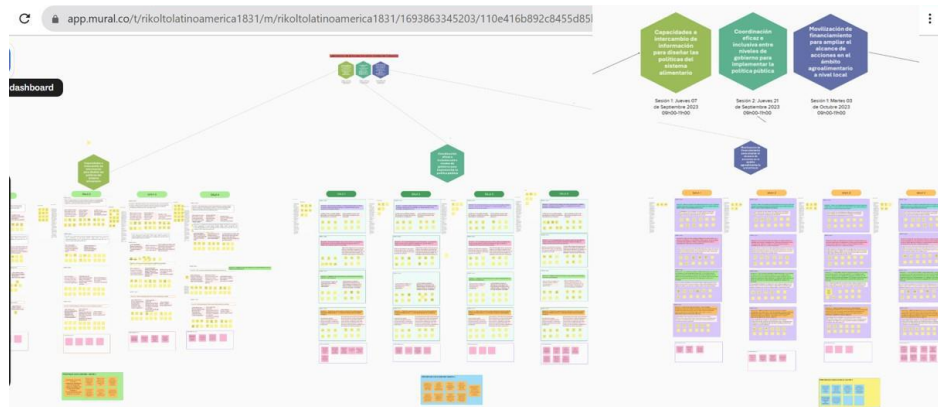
app.mural.co/t/rikoltolatinoamerica1831/m/rikoltolatinoamerica1831/1693863345203/110e416b892c8455d85

dashboard

Capacidades e intercambio de información para diseñar las políticas del sistema alimentario

Sesión 1: Jueves 07 de Septiembre 2023 09h00-11h00

Coordinación eficaz e inclusiva entre niveles de gobierno para implementar la política pública

Sesión 2: Jueves 21 de Septiembre 2023 09h00-11h00

Movilización de financiamiento para ampliar el alcance de acciones en el ámbito agroalimentario a nivel local

Sesión 1: Martes 03 de Octubre 2023 09h00-11h00

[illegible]